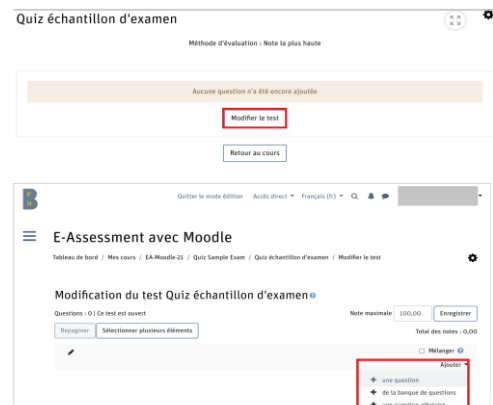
Quiz échantillon d'examen

Méthode d'évaluation : Note la plus haute

Aucune question n'a été encore ajoutée

Modifier le test

Retour au cours

Quitter le mode édition Accès direct Français (fr)

E-Assessment avec Moodle

Tableau de bord / Mes cours / EA-Moodle-21 / Quiz Sample Exam / Quiz échantillon d'examen / Modifier le test

Modification du test Quiz échantillon d'examen

Questions : 0 | Ce test est ouvert

Note maximale 100,00 Enregistrer

Repaginer Sélectionner plusieurs éléments

Total des notes : 0,00

Mélanger

Ajouter

une question

de la banque de questions

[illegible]